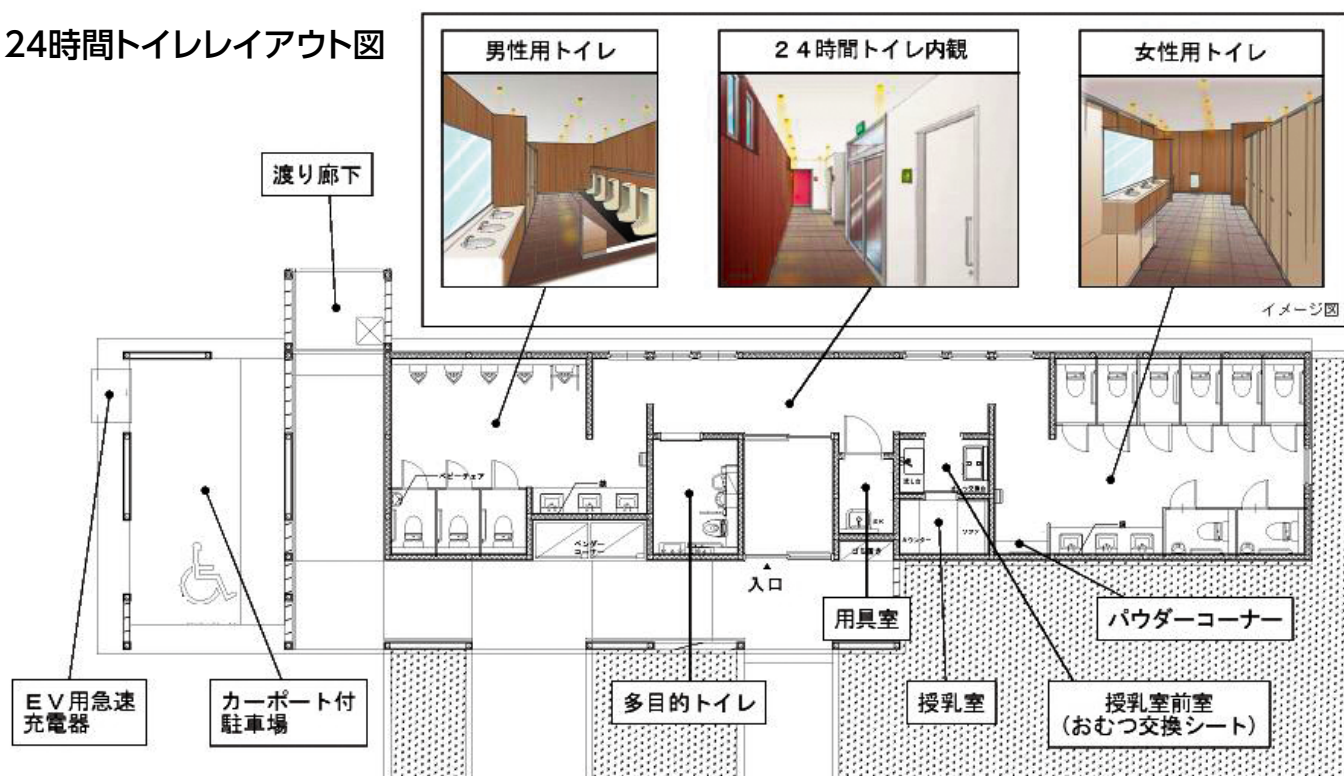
24時間トイレレイアウト図

男性用トイレ

24時間トイレ内観

女性用トイレ

イメージ図

渡り廊下

ベビーチェア

ベンダーコーナー

入口

カウンター

ソファ

用具室

パウダーコーナー

EV用急速充電器

カーポート付駐車場

多目的トイレ

授乳室

授乳室前室
(おむつ交換シート)